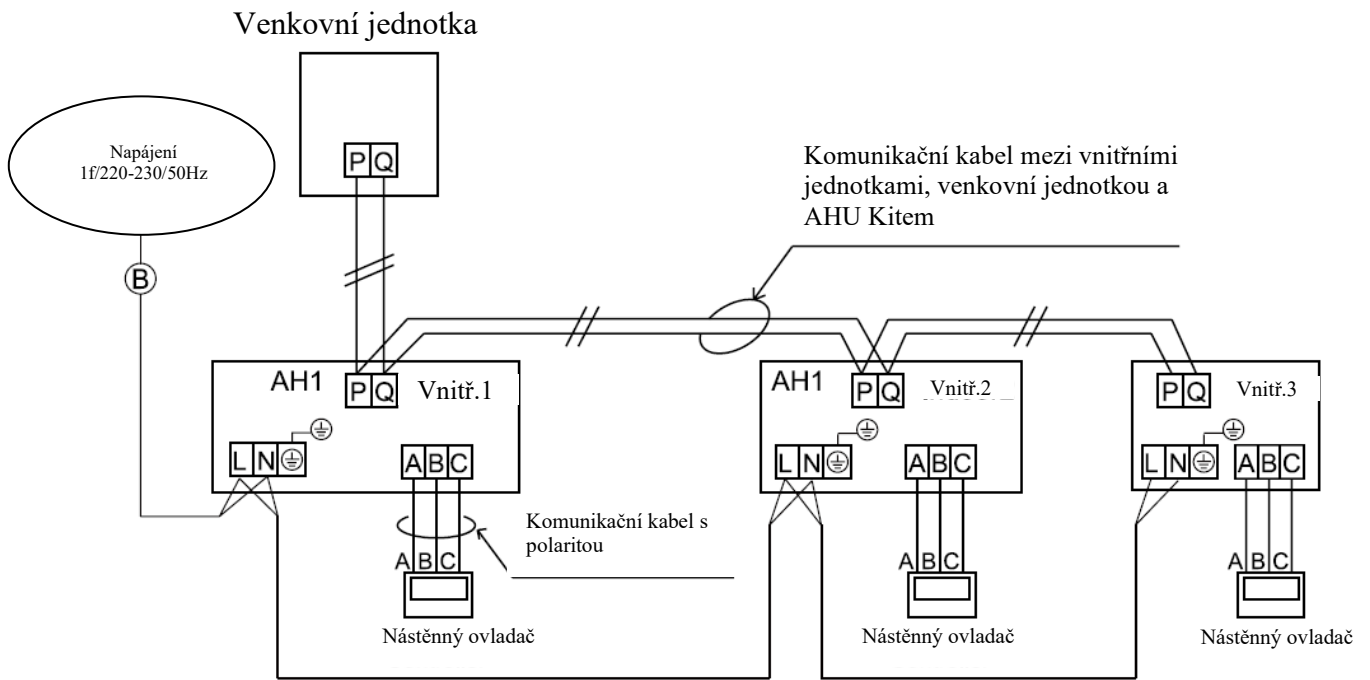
Venkovní jednotka

Napájení
1f/220-230/50Hz

B

P Q

Komunikační kabel mezi vnitřními jednotkami, venkovní jednotkou a AHU Kitem

AH1
P Q
Vnitř.1
L N ⏚
A B C

AH1
P Q
Vnitř.2
L N ⏚
A B C

P Q
Vnitř.3
L N ⏚
A B C

Komunikační kabel s polaritou

A B C
Nástěnný ovladač

A B C
Nástěnný ovladač

A B C
Nástěnný ovladač